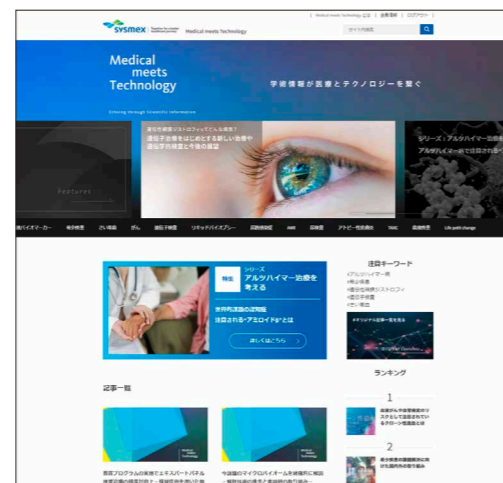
sysmex Medical meets Technology

Medical meets Technology とは | 会員登録 | ログアウト

サイト内検索

Medical meets Technology

学術情報が医療とテクノロジーを繋ぐ

Enhancing through Scientific Information

遺伝子治療をはじめとする新しい治療や遺伝子の検査と今後の展望

Features

シリーズ：アルツハイマー治療

血液バイオマーカー 免疫検査 凝固検査 がん 遺伝子検査 リキッドバイオプシー 尿検査 AMR 尿検査 アトピー性皮膚炎 TARC 感染症 Life path change

シリーズ アルツハイマー治療を考える

注目キーワード

記事一覧

ランキング

1

2